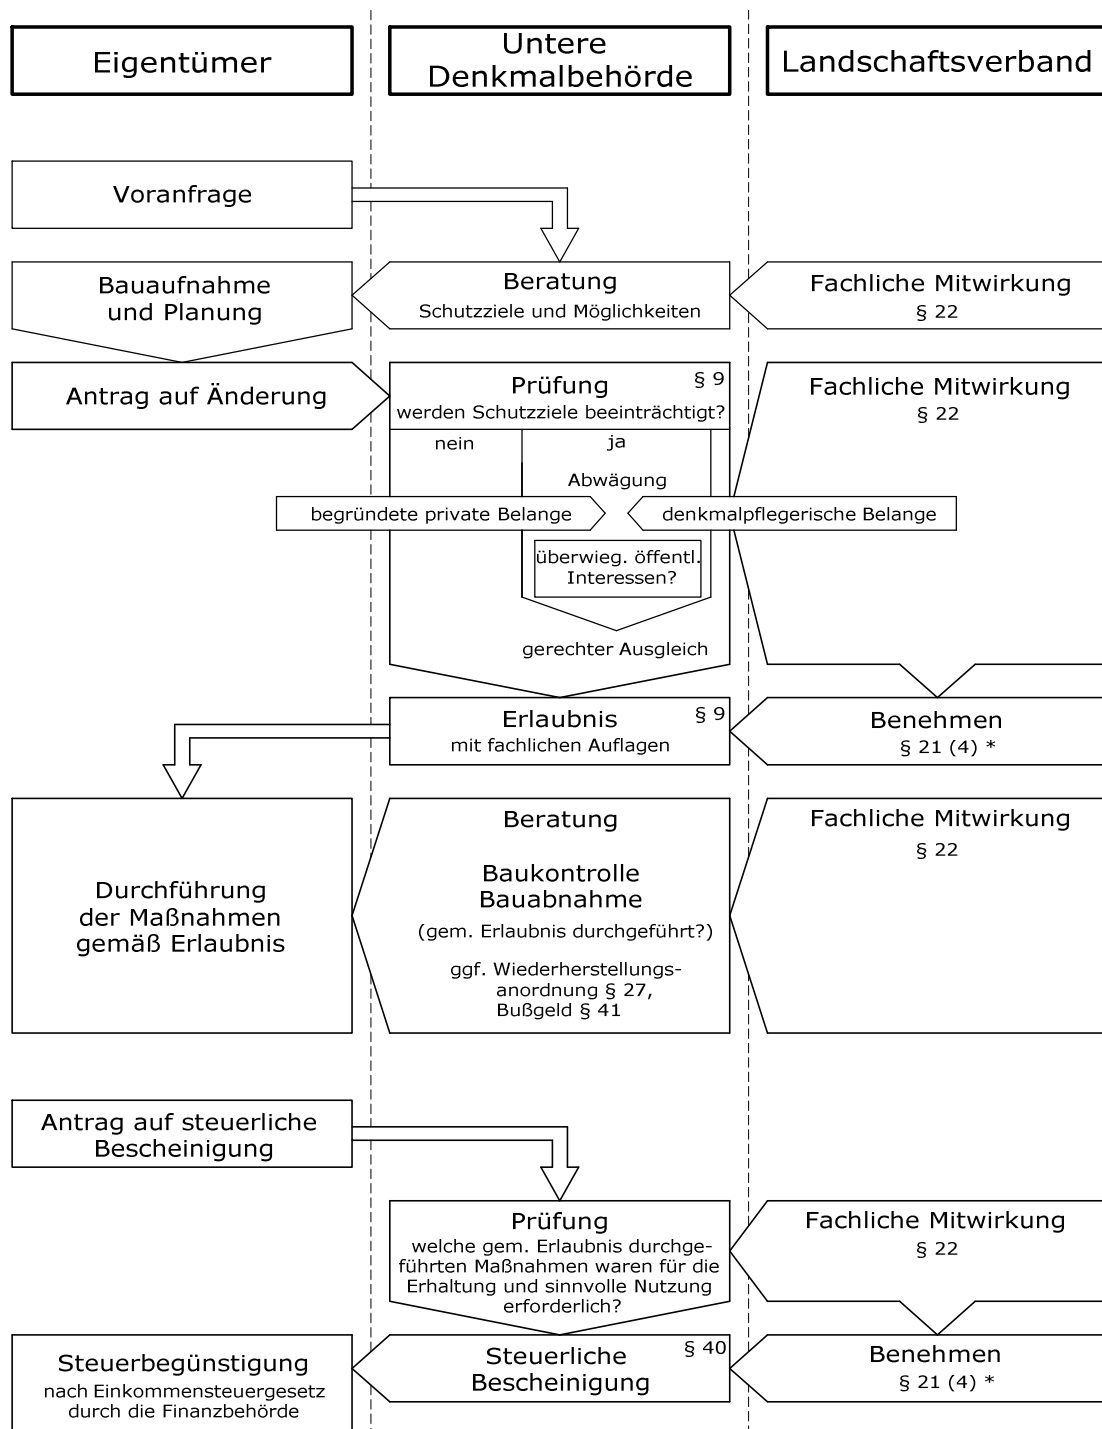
Eigentümer

Untere Denkmalbehörde

Landschaftsverband

Voranfrage

Bauaufnahme und Planung

Beratung
Schutzziele und Möglichkeiten

Fachliche Mitwirkung
§ 22

Antrag auf Änderung

Prüfung § 9
werden Schutzziele beeinträchtigt?

nein

ja

Abwägung

Fachliche Mitwirkung
§ 22

begründete private Belange

denkmalpflegerische Belange

überwieg. öffentl. Interessen?

gerechter Ausgleich

Erlaubnis § 9
mit fachlichen Auflagen

Benehmen
§ 21 (4) *

Durchführung der Maßnahmen gemäß Erlaubnis

Beratung

Baukontrolle
Bauabnahme
(gem. Erlaubnis durchgeführt?)

ggf. Wiederherstellungsanordnung § 27,
Bußgeld § 41

Fachliche Mitwirkung
§ 22

Antrag auf steuerliche Bescheinigung

Prüfung
welche gem. Erlaubnis durchgeführten Maßnahmen waren für die Erhaltung und sinnvolle Nutzung erforderlich?

Fachliche Mitwirkung
§ 22

Steuerbegünstigung
nach Einkommensteuergesetz durch die Finanzbehörde

Steuerliche Bescheinigung § 40

Benehmen
§ 21 (4) *